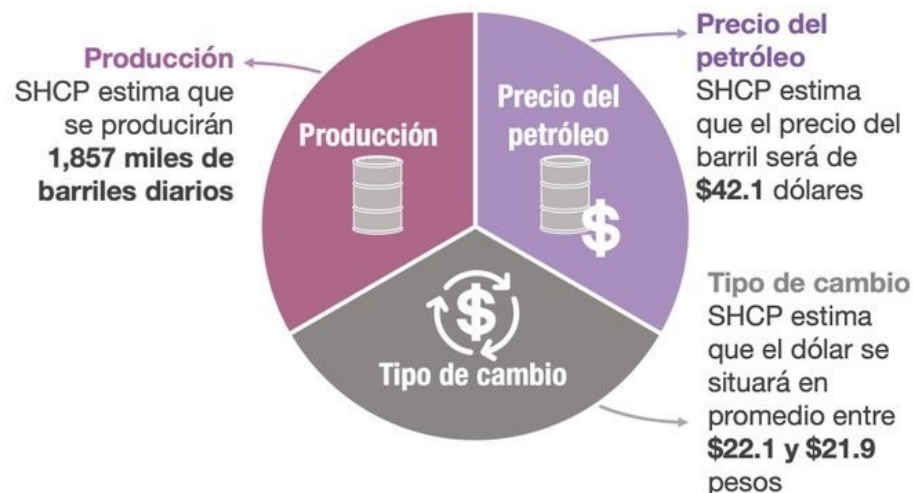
Producción
SHCP estima que se producirán **1,857 miles de barriles diarios**

Producción

Precio del petróleo

Precio del petróleo
SHCP estima que el precio del barril será de **$42.1** dólares

$

Tipo de cambio

Tipo de cambio
SHCP estima que el dólar se situará en promedio entre **$22.1 y $21.9** pesos